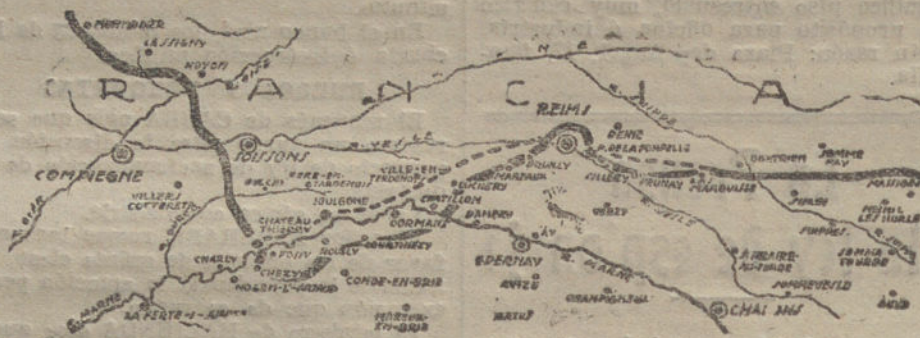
MONTDIDIER
LASSIGNY
NOYON
R
A
N
C
I
A
AISNE
REIMS
SUIPPE
COMPIEGNE
SOISSONS
VESLE
BERRU
P. DE LA POMPELLE
SOMME PY
VILLERS COTTERETS
FERE-EN-TARDENOIS
VILLE-EN-TARDENOIS
BOUILLY
MARFAUX
SILLERY
PRUNAY
PROSNES
AUBERIVE
MASSIGES
OISE
JAULGONNE
CHATILLON
PERTHES
CHATEAU THIERRY
CONDE
DORMANS
MONTMIRAIL
BAILLY
AY
VERZY
VESLE
SUIPPES
SOMME TOURBE
CHARLY
FOSSOY
CHEZY
DAMERY
EPERNAY
MARNE
S. HILAIRE-AU-TEMPLE
MONTMIRAIL
CONDE-EN-BRIE
AVIZE
CHAMPIGNEUL
MARNE
LA FERTE-S-JOUARRE
MONTMORT
VERTUS
CHALONS